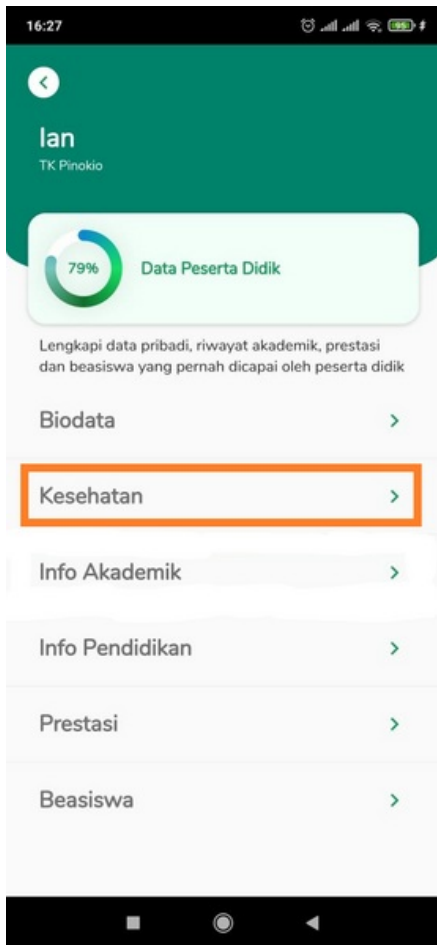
16:27

Ian
TK Pinokio

79%
Data Peserta Didik

Lengkapi data pribadi, riwayat akademik, prestasi dan beasiswa yang pernah dicapai oleh peserta didik

Biodata

Kesehatan

Info Akademik

Info Pendidikan

Prestasi

Beasiswa